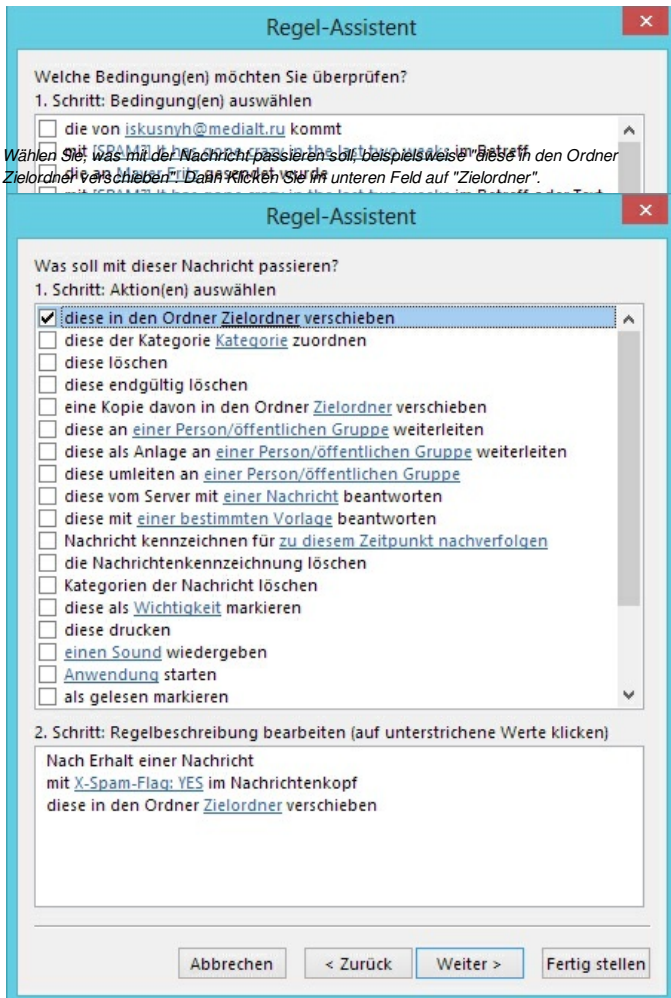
Regel-Assistent

Welche Bedingung(en) möchten Sie überprüfen?
1. Schritt: Bedingung(en) auswählen

die von iskusnyh@medialt.ru kommt
mit [SPAM?] It has gone crazy in the last two weeks im Betreff
die an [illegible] gesendet wurde
mit [SPAM?] It has gone crazy in the last two weeks im Betreff oder Text

Wählen Sie, was mit der Nachricht passieren soll, beispielsweise "diese in den Ordner Zielordner verschieben". Dann klicken Sie im unteren Feld auf "Zielordner".

Regel-Assistent

Was soll mit dieser Nachricht passieren?
1. Schritt: Aktion(en) auswählen

diese in den Ordner Zielordner verschieben
diese der Kategorie Kategorie zuordnen
diese löschen
diese endgültig löschen
eine Kopie davon in den Ordner Zielordner verschieben
diese an einer Person/öffentlichen Gruppe weiterleiten
diese als Anlage an einer Person/öffentlichen Gruppe weiterleiten
diese umleiten an einer Person/öffentlichen Gruppe
diese vom Server mit einer Nachricht beantworten
diese mit einer bestimmten Vorlage beantworten
Nachricht kennzeichnen für zu diesem Zeitpunkt nachverfolgen
die Nachrichtenkennzeichnung löschen
Kategorien der Nachricht löschen
diese als Wichtigkeit markieren
diese drucken
einen Sound wiedergeben
Anwendung starten
als gelesen markieren

2. Schritt: Regelbeschreibung bearbeiten (auf unterstrichene Werte klicken)

Nach Erhalt einer Nachricht
mit X-Spam-Flag: YES im Nachrichtenkopf
diese in den Ordner Zielordner verschieben

Abbrechen
< Zurück
Weiter >
Fertig stellen